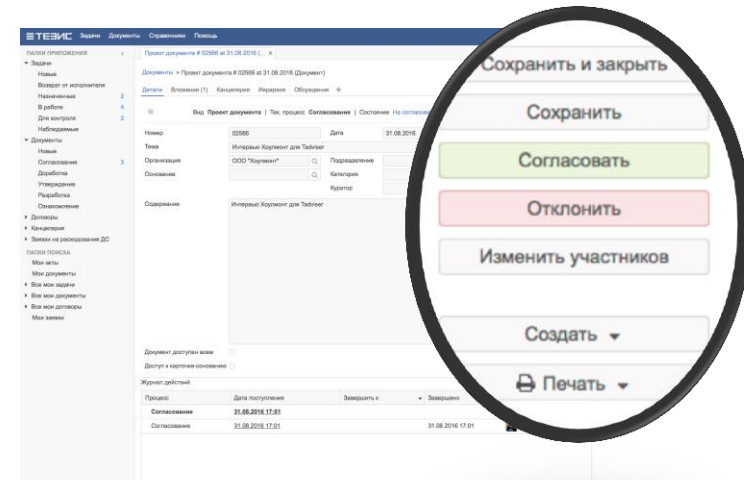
ТЕЗИС Задачи Документы Справочники Помощь

ПАПКИ ПРИЛОЖЕНИЯ
Задачи
Новые
Возврат от исполнителя
Назначенные 2
В работе 4
Для контроля 2
Наблюдаемые
Документы
Новые
Согласование 3
Доработка
Утверждение
Разработка
Ознакомление
Договоры
Канцелярия
Заявки на расходование ДС
ПАПКИ ПОИСКА
Мои акты
Мои документы
Все мои задачи
Все мои документы
Все мои договоры
Мои заявки

Проект документа # 02566 at 31.08.2016 (... ×

Документы > Проект документа # 02566 at 31.08.2016 (Документ)

Детали Вложения (1) Канцелярия Иерархия Обсуждения +

Вид Проект документа | Тех. процесс Согласование | Состояние На согласо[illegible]

Номер 02566 Дата 31.08.2016
Тема Интервью Хоулмонт для Tadviser
Организация ООО "Хоулмонт" Подразделение
Основание Категория
Куратор
Содержание Интервью Хоулмонт для Tadviser

Документ доступен всем
Доступ к карточке-основанию

Журнал действий
| Процесс | Дата поступления | Завершить к | Завершено |
|---|---|---|---|
| Согласование | 31.08.2016 17:01 | | |
| Согласование | 31.08.2016 17:01 | | 31.08.2016 17:01 |

Сохранить и закрыть
Сохранить
Согласовать
Отклонить
Изменить участников
Создать
Печать